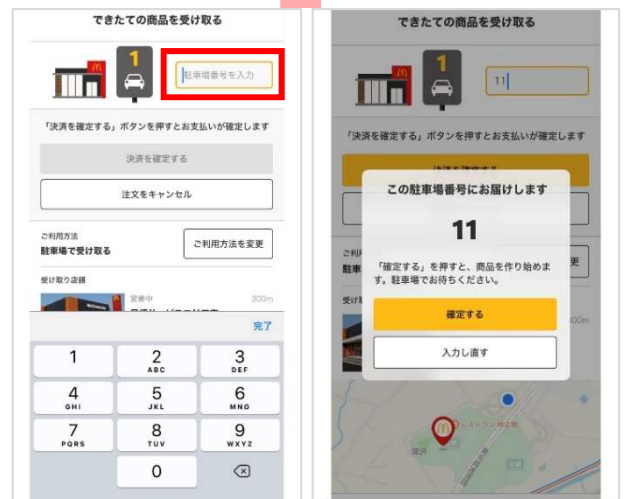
できたての商品を受け取る

1

駐車場番号を入力

「決済を確定する」ボタンを押すとお支払いが確定します

決済を確定する

注文をキャンセル

ご利用方法
駐車場で受け取る

ご利用方法を変更

受け取り店舗

営業中

300m

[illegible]

完了

1
2 ABC
3 DEF
4 GHI
5 JKL
6 MNO
7 PQRS
8 TUV
9 WXYZ
0

できたての商品を受け取る

1

11

「決済を確定する」ボタンを押すとお支払いが確定します

この駐車場番号にお届けします

11

「確定する」を押すと、商品を作り始めます。駐車場でお待ちください。

確定する

入力し直す

300m